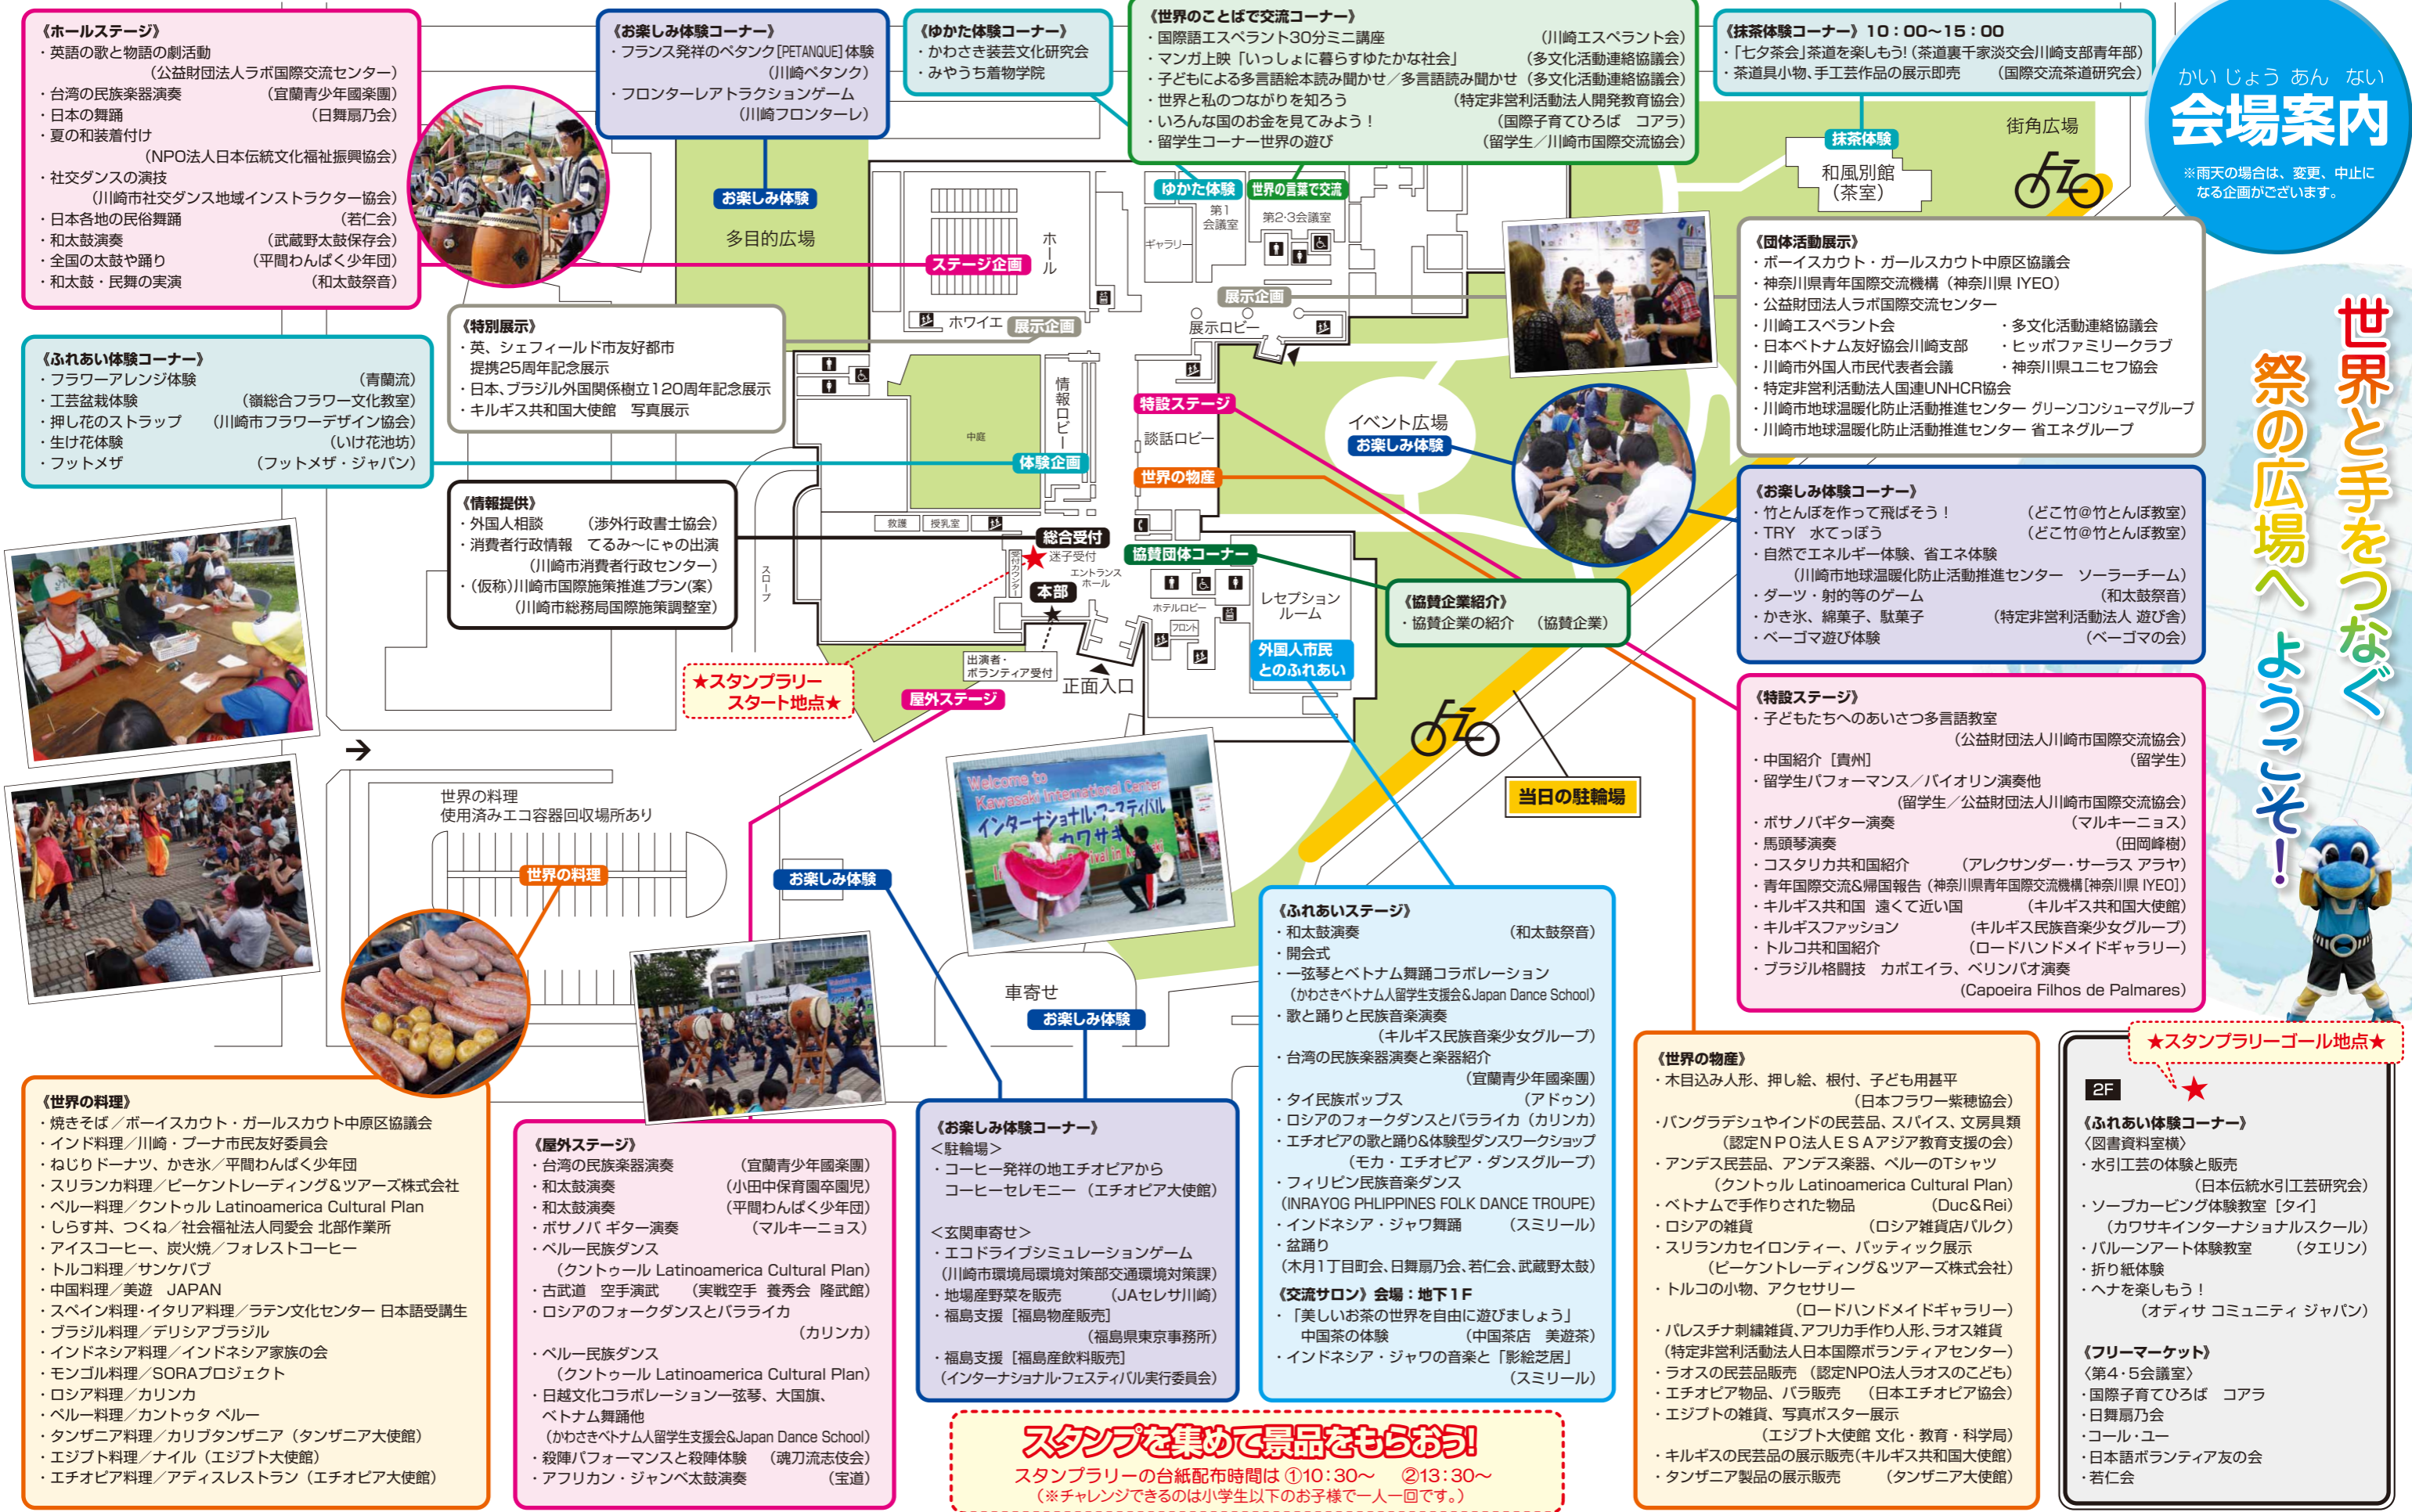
かい じょう あん ない
会場案内
※雨天の場合は、変更、中止になる企画がございます。

世界と手をつなぐ祭の広場へようこそ！

《ホールステージ》
・英語の歌と物語の劇活動（公益財団法人ラボ国際交流センター）
・台湾の民族楽器演奏（宜蘭青少年國樂團）
・日本の舞踊（日舞扇乃会）
・夏の和装着付け（NPO法人日本伝統文化福祉振興協会）
・社交ダンスの演技（川崎市社交ダンス地域インストラクター協会）
・日本各地の民俗舞踊（若仁会）
・和太鼓演奏（武蔵野太鼓保存会）
・全国の太鼓や踊り（平間わんぱく少年団）
・和太鼓・民舞の実演（和太鼓祭音）

《お楽しみ体験コーナー》
・フランス発祥のペタンク[PETANQUE]体験（川崎ペタンク）
・フロンターレアトラクションゲーム（川崎フロンターレ）

《ゆかた体験コーナー》
・かわさき装芸文化研究会
・みやうち着物学院

《世界のことばで交流コーナー》
・国際語エスペラント30分ミニ講座（川崎エスペラント会）
・マンガ上映「いっしょに暮らすゆたかな社会」（多文化活動連絡協議会）
・子どもによる多言語絵本読み聞かせ／多言語読み聞かせ（多文化活動連絡協議会）
・世界と私のつながりを知ろう（特定非営利活動法人開発教育協会）
・いろんな国のお金を見てみよう！（国際子育てひろば　コアラ）
・留学生コーナー世界の遊び（留学生／川崎市国際交流協会）

《抹茶体験コーナー》10：00～15：00
・「七夕茶会」茶道を楽しもう！（茶道裏千家淡交会川崎支部青年部）
・茶道具小物、手工芸作品の展示即売（国際交流茶道研究会）

抹茶体験
和風別館（茶室）
街角広場

お楽しみ体験
多目的広場
ステージ企画
ホール
ゆかた体験
世界の言葉で交流
第1会議室
第2･3会議室
ギャラリー
展示企画
ホワイエ
展示企画
展示ロビー

《特別展示》
・英、シェフィールド市友好都市提携25周年記念展示
・日本、ブラジル外国関係樹立120周年記念展示
・キルギス共和国大使館　写真展示

《ふれあい体験コーナー》
・フラワーアレンジ体験（青蘭流）
・工芸盆栽体験（嶺総合フラワー文化教室）
・押し花のストラップ（川崎市フラワーデザイン協会）
・生け花体験（いけ花池坊）
・フットメザ（フットメザ・ジャパン）

中庭
情報ロビー
特設ステージ
談話ロビー
イベント広場
お楽しみ体験
体験企画
世界の物産

《情報提供》
・外国人相談（渉外行政書士協会）
・消費者行政情報　てるみ～にゃの出演（川崎市消費者行政センター）
・（仮称）川崎市国際施策推進プラン(案)（川崎市総務局国際施策調整室）

救護
授乳室
総合受付
迷子受付
受付カウンター
エントランスホール
協賛団体コーナー
本部
ホテルロビー
フロント
レセプションルーム
スロープ

《協賛企業紹介》
・協賛企業の紹介（協賛企業）

外国人市民とのふれあい

★スタンプラリースタート地点★
出演者・ボランティア受付
正面入口
屋外ステージ

《団体活動展示》
・ボーイスカウト・ガールスカウト中原区協議会
・神奈川県青年国際交流機構（神奈川県 IYEO）
・公益財団法人ラボ国際交流センター
・川崎エスペラント会
・多文化活動連絡協議会
・日本ベトナム友好協会川崎支部
・ヒッポファミリークラブ
・川崎市外国人市民代表者会議
・神奈川県ユニセフ協会
・特定非営利活動法人国連UNHCR協会
・川崎市地球温暖化防止活動推進センター グリーンコンシューマグループ
・川崎市地球温暖化防止活動推進センター 省エネグループ

《お楽しみ体験コーナー》
・竹とんぼを作って飛ばそう！（どこ竹@竹とんぼ教室）
・TRY　水てっぽう（どこ竹@竹とんぼ教室）
・自然でエネルギー体験、省エネ体験（川崎市地球温暖化防止活動推進センター　ソーラーチーム）
・ダーツ・射的等のゲーム（和太鼓祭音）
・かき氷、綿菓子、駄菓子（特定非営利活動法人 遊び舎）
・ベーゴマ遊び体験（ベーゴマの会）

当日の駐輪場

《特設ステージ》
・子どもたちへのあいさつ多言語教室（公益財団法人川崎市国際交流協会）
・中国紹介［貴州］（留学生）
・留学生パフォーマンス／バイオリン演奏他（留学生／公益財団法人川崎市国際交流協会）
・ボサノバギター演奏（マルキーニョス）
・馬頭琴演奏（田岡峰樹）
・コスタリカ共和国紹介（アレクサンダー・サーラス アラヤ）
・青年国際交流&帰国報告（神奈川県青年国際交流機構[神奈川県 IYEO]）
・キルギス共和国　遠くて近い国（キルギス共和国大使館）
・キルギスファッション（キルギス民族音楽少女グループ）
・トルコ共和国紹介（ロードハンドメイドギャラリー）
・ブラジル格闘技　カポエイラ、ベリンバオ演奏（Capoeira Filhos de Palmares）

世界の料理
使用済みエコ容器回収場所あり
世界の料理
お楽しみ体験
車寄せ
お楽しみ体験

Welcome to Kawasaki International Center
インターナショナル・フェスティバル イン カワサキ

《ふれあいステージ》
・和太鼓演奏（和太鼓祭音）
・開会式
・一弦琴とベトナム舞踊コラボレーション（かわさきベトナム人留学生支援会&Japan Dance School）
・歌と踊りと民族音楽演奏（キルギス民族音楽少女グループ）
・台湾の民族楽器演奏と楽器紹介（宜蘭青少年國樂團）
・タイ民族ポップス（アドゥン）
・ロシアのフォークダンスとバラライカ（カリンカ）
・エチオピアの歌と踊り&体験型ダンスワークショップ（モカ・エチオピア・ダンスグループ）
・フィリピン民族音楽ダンス（INRAYOG PHLIPPINES FOLK DANCE TROUPE）
・インドネシア・ジャワ舞踊（スミリール）
・盆踊り（木月1丁目町会、日舞扇乃会、若仁会、武蔵野太鼓）
《交流サロン》会場：地下1F
・「美しいお茶の世界を自由に遊びましょう」中国茶の体験（中国茶店　美遊茶）
・インドネシア・ジャワの音楽と「影絵芝居」（スミリール）

《世界の料理》
・焼きそば／ボーイスカウト・ガールスカウト中原区協議会
・インド料理／川崎・プーナ市民友好委員会
・ねじりドーナツ、かき氷／平間わんぱく少年団
・スリランカ料理／ピーケントレーディング&ツアーズ株式会社
・ペルー料理／クントゥル Latinoamerica Cultural Plan
・しらす丼、つくね／社会福祉法人同愛会 北部作業所
・アイスコーヒー、炭火焼／フォレストコーヒー
・トルコ料理／サンケバブ
・中国料理／美遊　JAPAN
・スペイン料理･イタリア料理／ラテン文化センター 日本語受講生
・ブラジル料理／デリシアブラジル
・インドネシア料理／インドネシア家族の会
・モンゴル料理／SORAプロジェクト
・ロシア料理／カリンカ
・ペルー料理／カントゥタ ペルー
・タンザニア料理／カリブタンザニア（タンザニア大使館）
・エジプト料理／ナイル（エジプト大使館）
・エチオピア料理／アディスレストラン（エチオピア大使館）

《屋外ステージ》
・台湾の民族楽器演奏（宜蘭青少年國樂團）
・和太鼓演奏（小田中保育園卒園児）
・和太鼓演奏（平間わんぱく少年団）
・ボサノバ ギター演奏（マルキーニョス）
・ペルー民族ダンス（クントゥル Latinoamerica Cultural Plan）
・古武道　空手演武（実戦空手　養秀会　隆武館）
・ロシアのフォークダンスとバラライカ（カリンカ）
・ペルー民族ダンス（クントゥル Latinoamerica Cultural Plan）
・日越文化コラボレーション一弦琴、大国旗、ベトナム舞踊他（かわさきベトナム人留学生支援会&Japan Dance School）
・殺陣パフォーマンスと殺陣体験（魂刀流志伎会）
・アフリカン・ジャンベ太鼓演奏（宝道）

《お楽しみ体験コーナー》
＜駐輪場＞
・コーヒー発祥の地エチオピアからコーヒーセレモニー（エチオピア大使館）
＜玄関車寄せ＞
・エコドライブシミュレーションゲーム（川崎市環境局環境対策部交通環境対策課）
・地産野菜を販売（JAセレサ川崎）
・福島支援［福島物産販売］（福島県東京事務所）
・福島支援［福島産飲料販売］（インターナショナル･フェスティバル実行委員会）

スタンプを集めて景品をもらおう！
スタンプラリーの台紙配布時間は ①10：30～　②13：30～
（※チャレンジできるのは小学生以下のお子様で一人一回です。）

《世界の物産》
・木目込み人形、押し絵、根付、子ども用甚平（日本フラワー紫穂協会）
・バングラデシュやインドの民芸品、スパイス、文房具類（認定ＮＰＯ法人ＥＳＡアジア教育支援の会）
・アンデス民芸品、アンデス楽器、ペルーのTシャツ（クントゥル Latinoamerica Cultural Plan）
・ベトナムで手作りされた物品（Duc&Rei）
・ロシアの雑貨（ロシア雑貨店バルク）
・スリランカセイロンティー、バッティック展示（ピーケントレーディング&ツアーズ株式会社）
・トルコの小物、アクセサリー（ロードハンドメイドギャラリー）
・パレスチナ刺繍雑貨､アフリカ手作り人形､ラオス雑貨（特定非営利活動法人日本国際ボランティアセンター）
・ラオスの民芸品販売（認定NPO法人ラオスのこども）
・エチオピア物品、バラ販売（日本エチオピア協会）
・エジプトの雑貨、写真ポスター展示（エジプト大使館 文化・教育・科学局）
・キルギスの民芸品の展示販売（キルギス共和国大使館）
・タンザニア製品の展示販売（タンザニア大使館）

★スタンプラリーゴール地点★
2F
《ふれあい体験コーナー》
〈図書資料室横〉
・水引工芸の体験と販売（日本伝統水引工芸研究会）
・ソープカービング体験教室［タイ］（カワサキインターナショナルスクール）
・バルーンアート体験教室（タエリン）
・折り紙体験
・ヘナを楽しもう！（オディサ コミュニティ ジャパン）
《フリーマーケット》
〈第4･5会議室〉
・国際子育てひろば　コアラ
・日舞扇乃会
・コール・ユー
・日本語ボランティア友の会
・若仁会